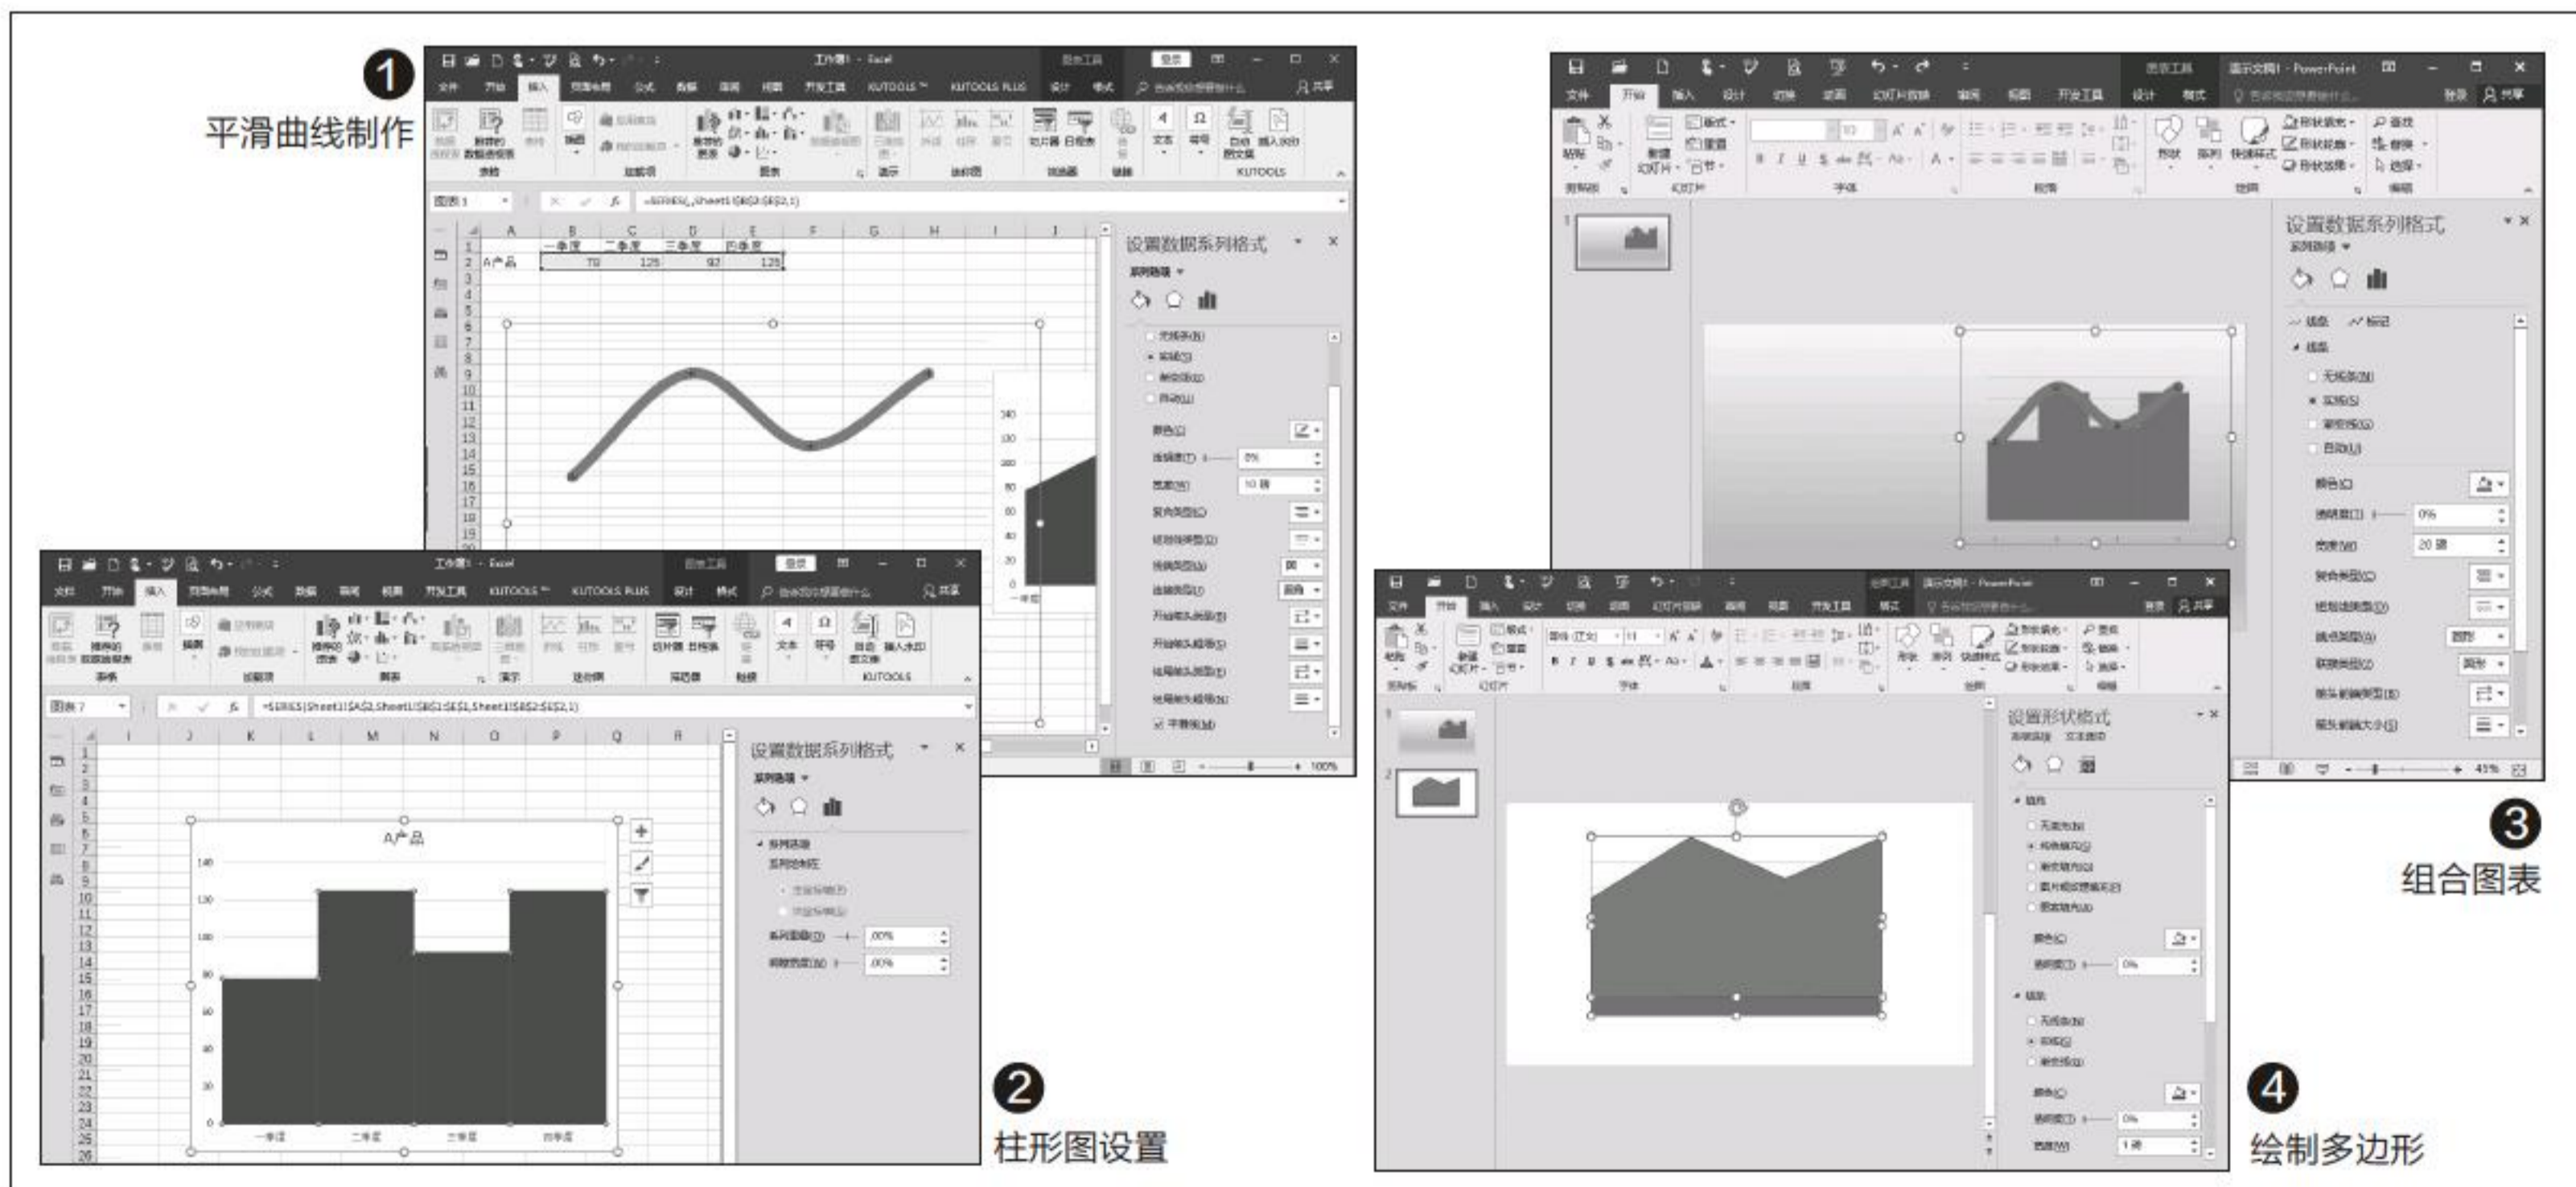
1
平滑曲线制作

工作簿1 - Excel

设置数据系列格式

2
柱形图设置

工作簿1 - Excel

设置数据系列格式

A产品

一季度 二季度 三季度 四季度

3
组合图表

演示文稿1 - PowerPoint

设置数据系列格式

4
绘制多边形

演示文稿1 - PowerPoint

设置形状格式